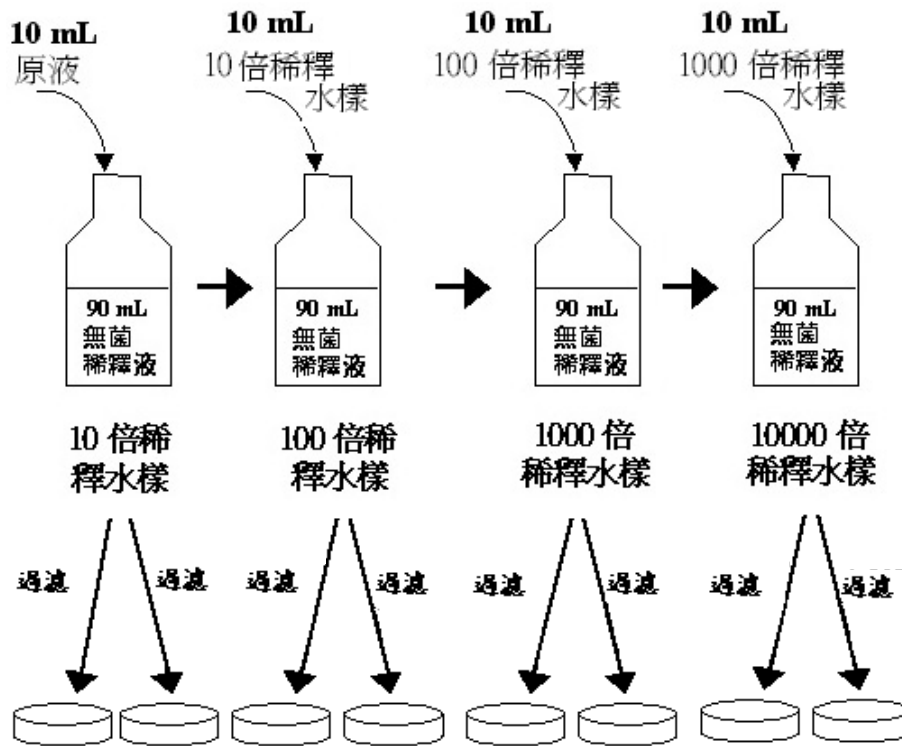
10 mL
原液

10 mL
10 倍稀釋水樣

10 mL
100 倍稀釋水樣

10 mL
1000 倍稀釋水樣

90 mL
無菌
稀釋液

90 mL
無菌
稀釋液

90 mL
無菌
稀釋液

90 mL
無菌
稀釋液

10 倍稀釋水樣

100 倍稀釋水樣

1000 倍稀釋水樣

10000 倍稀釋水樣

過濾 過濾 過濾 過濾 過濾 過濾 過濾 過濾